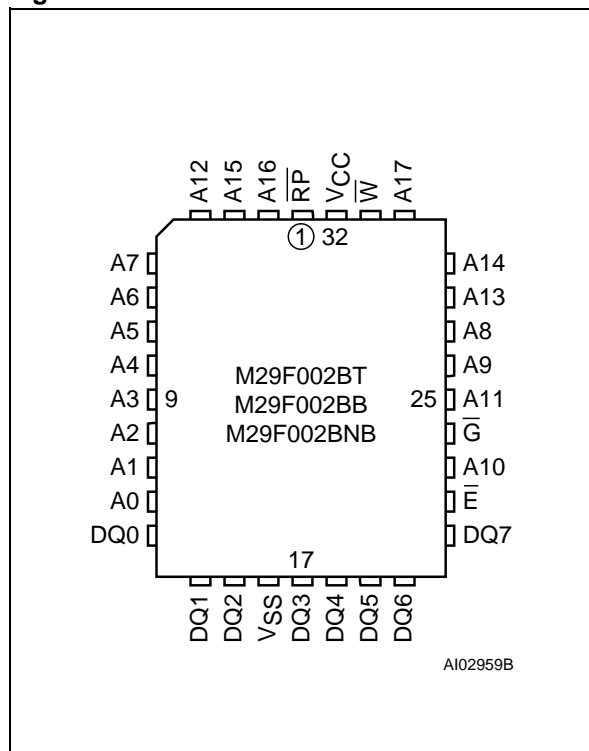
A12
A15
A16
$\overline{RP}$
$V_{CC}$
$\overline{W}$
A17

1 32

A7
A6
A5
A4
A3 9
A2
A1
A0
DQ0

M29F002BT
M29F002BB
M29F002BNB

A14
A13
A8
A9
25 A11
$\overline{G}$
A10
$\overline{E}$
DQ7

17

DQ1
DQ2
VSS
DQ3
DQ4
DQ5
DQ6

AI02959B